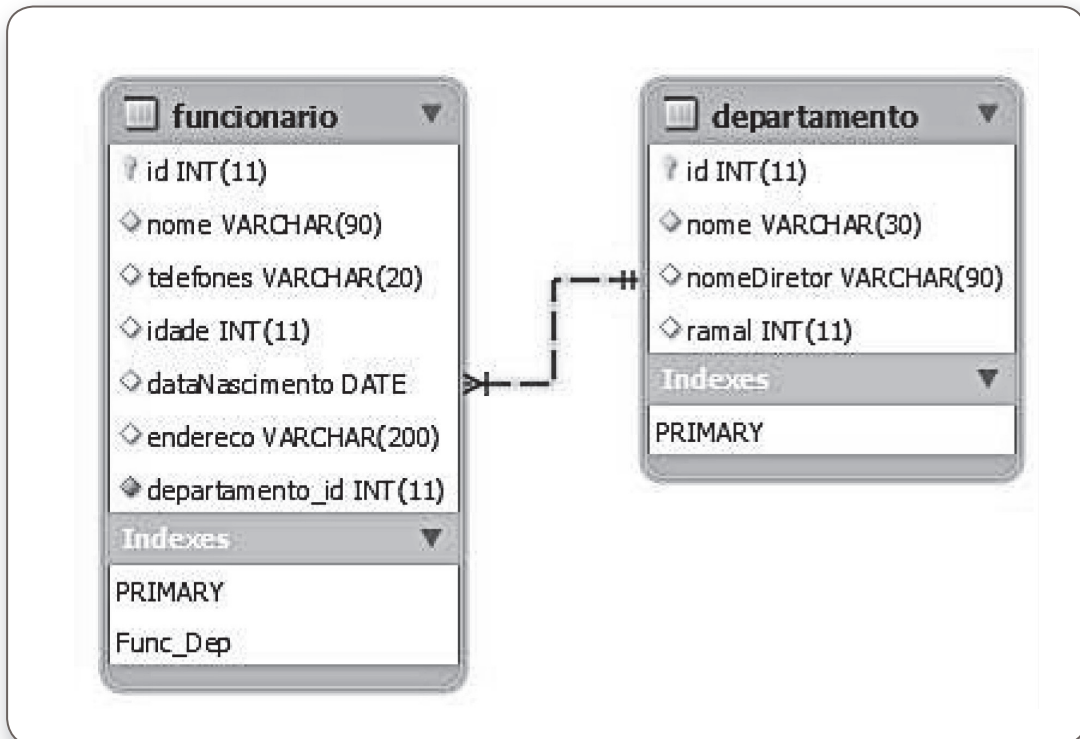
funcionario

id INT(11)

nome VARCHAR(90)

telefones VARCHAR(20)

idade INT(11)

dataNascimento DATE

endereco VARCHAR(200)

departamento_id INT(11)

Indexes

PRIMARY

Func_Dep

departamento

id INT(11)

nome VARCHAR(30)

nomeDiretor VARCHAR(90)

ramal INT(11)

Indexes

PRIMARY